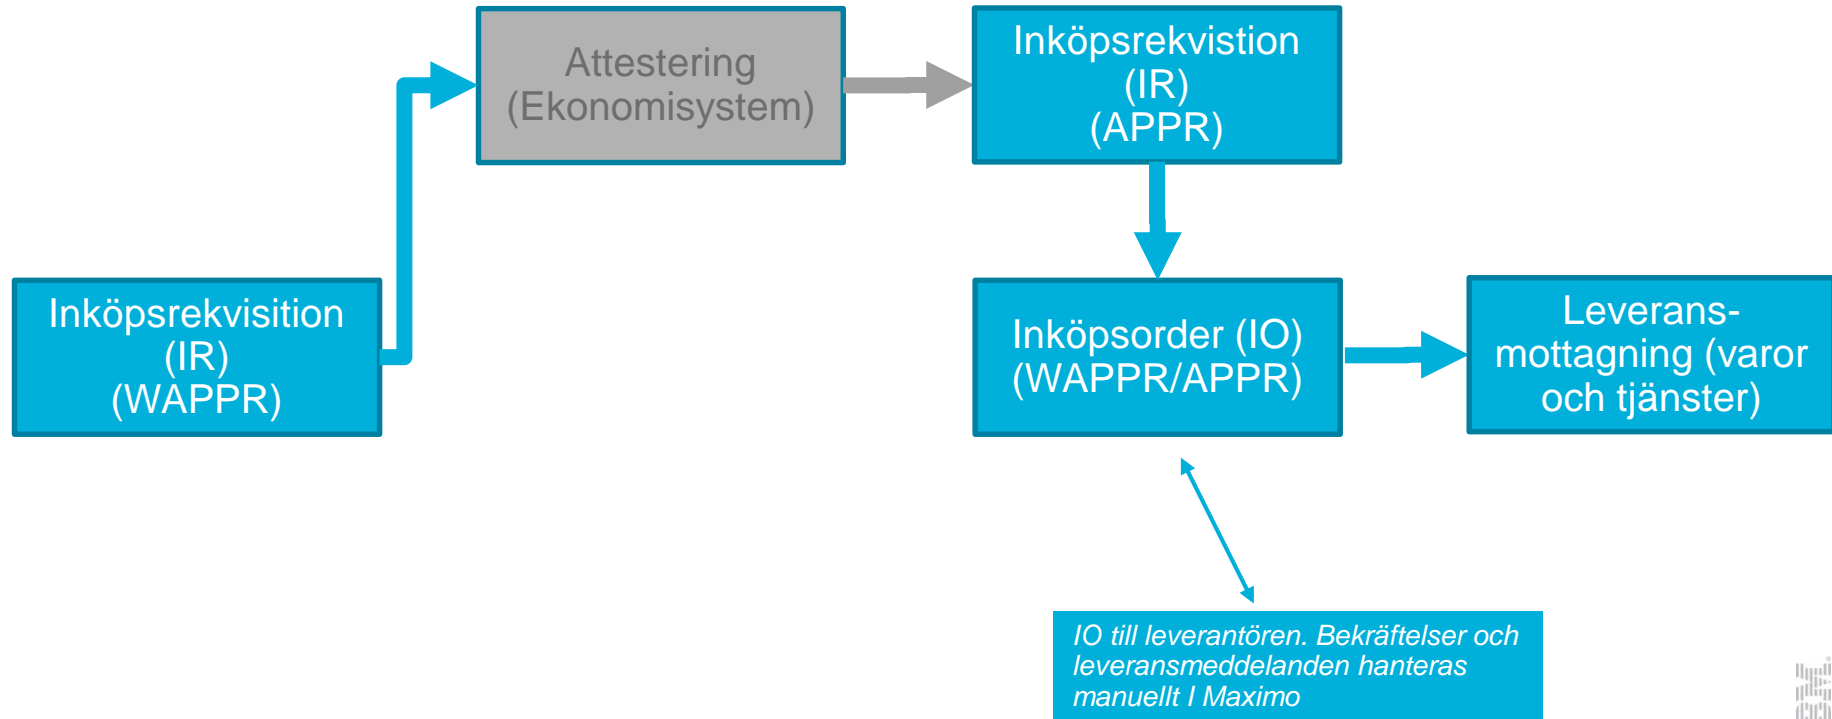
Inköpsrekvisition
(IR)
(WAPPR)

Attestering
(Ekonomisystem)

Inköpsrekvistion
(IR)
(APPR)

Inköpsorder (IO)
(WAPPR/APPR)

Leveransmottagning (varor och tjänster)

IO till leverantören. Bekräftelser och leveransmeddelanden hanteras manuellt I Maximo